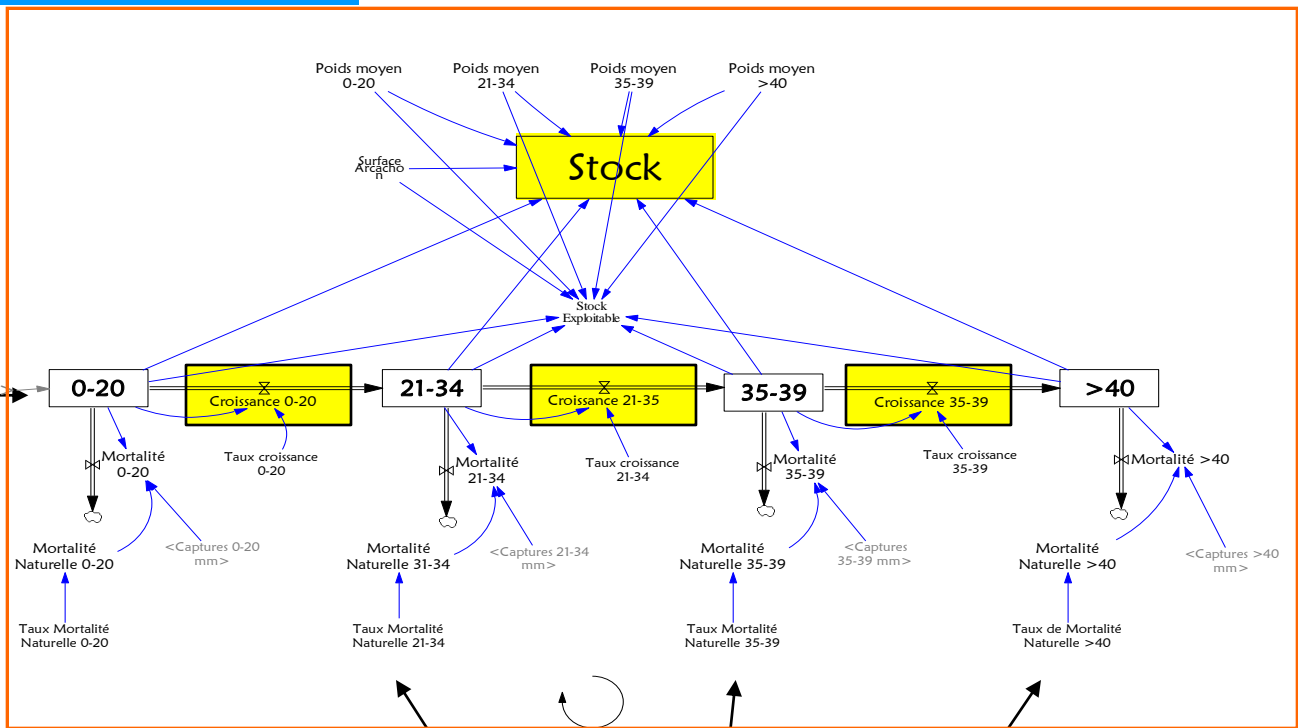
Poids moyen 0-20

Poids moyen 21-34

Poids moyen 35-39

Poids moyen >40

Surface Arcachon

Stock

Stock Exploitable

0-20

Croissance 0-20

21-34

Croissance 21-35

35-39

Croissance 35-39

>40

Mortalité 0-20

Taux croissance 0-20

Mortalité 21-34

Taux croissance 21-34

Mortalité 35-39

Taux croissance 35-39

Mortalité >40

<Captures 0-20 mm>

<Captures 21-34 mm>

<Captures 35-39 mm>

<Captures >40 mm>

Mortalité Naturelle 0-20

Mortalité Naturelle 31-34

Mortalité Naturelle 35-39

Mortalité Naturelle >40

Taux Mortalité Naturelle 0-20

Taux Mortalité Naturelle 21-34

Taux Mortalité Naturelle 35-39

Taux de Mortalité Naturelle >40